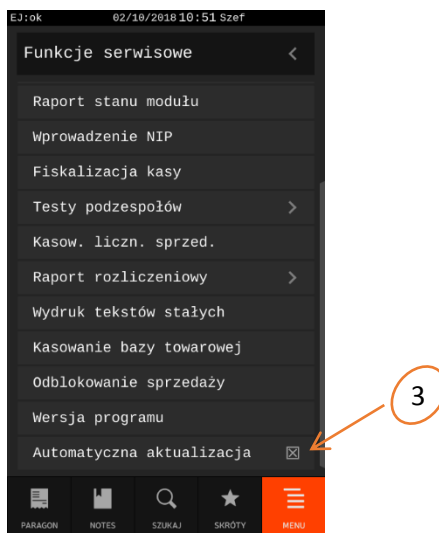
EJ:ok 02/10/2018 10:51 Szef

Funkcje serwisowe <

Raport stanu modułu

Wprowadzenie NIP

Fiskalizacja kasy

Testy podzespołów >

Kasow. liczn. sprzed.

Raport rozliczeniowy >

Wydruk tekstów stałych

Kasowanie bazy towarowej

Odblokowanie sprzedaży

Wersja programu

Automatyczna aktualizacja ☒

3

PARAGON NOTES SZUKAJ SKRÓTY MENU